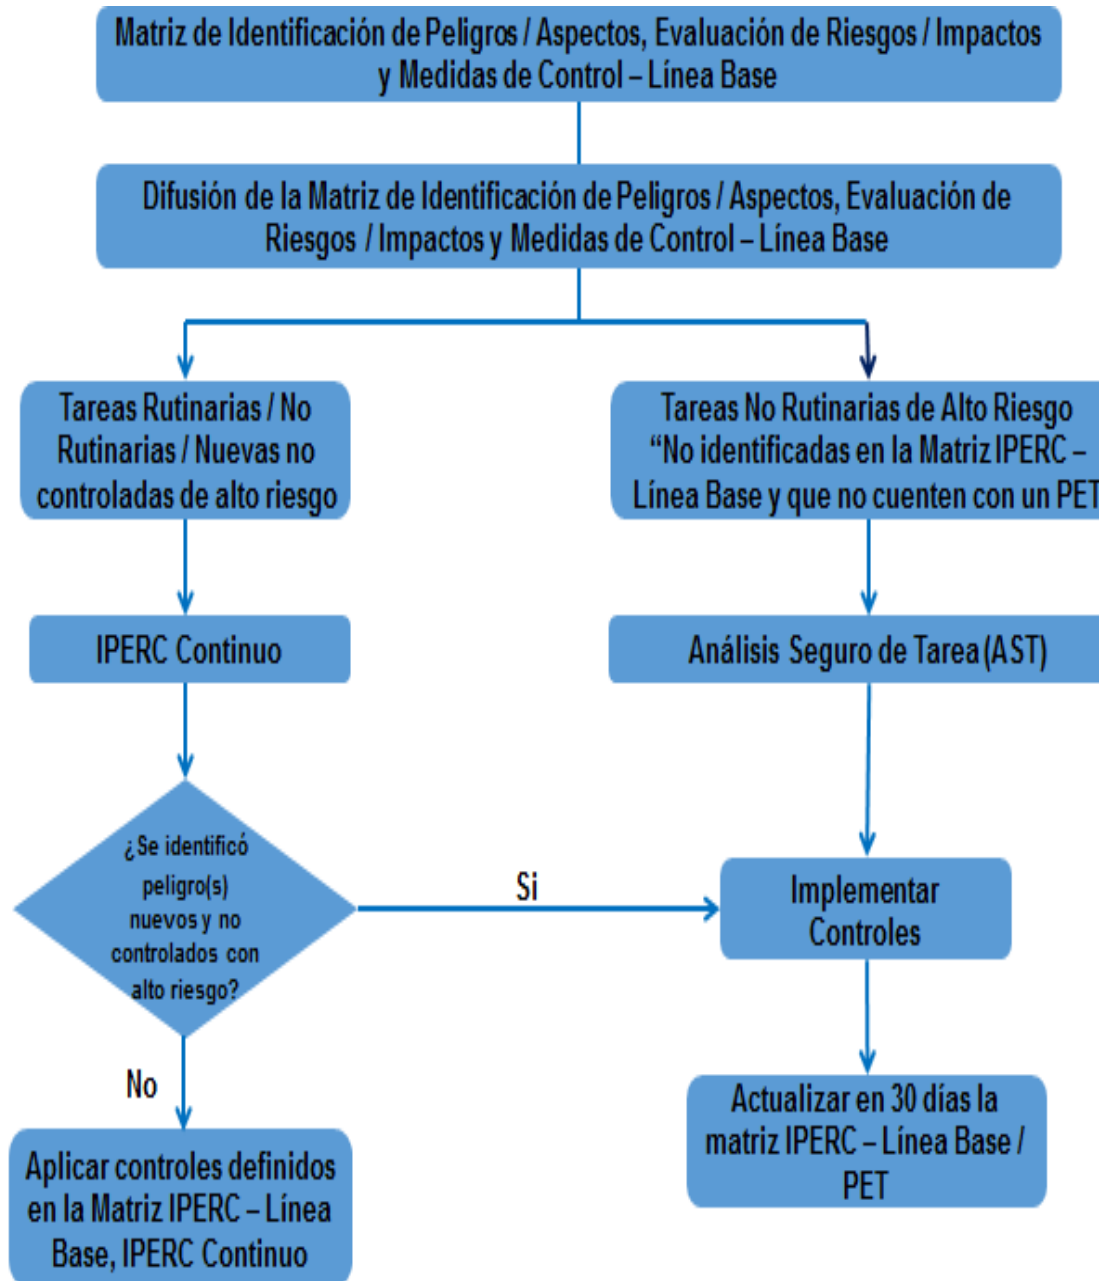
Matriz de Identificación de Peligros / Aspectos, Evaluación de Riesgos / Impactos y Medidas de Control – Línea Base

Difusión de la Matriz de Identificación de Peligros / Aspectos, Evaluación de Riesgos / Impactos y Medidas de Control – Línea Base

Tareas Rutinarias / No Rutinarias / Nuevas no controladas de alto riesgo

Tareas No Rutinarias de Alto Riesgo "No identificadas en la Matriz IPERC – Línea Base y que no cuenten con un PET

IPERC Continuo

Análisis Seguro de Tarea (AST)

¿Se identificó peligro(s) nuevos y no controlados con alto riesgo?

Si

Implementar Controles

No

Aplicar controles definidos en la Matriz IPERC – Línea Base, IPERC Continuo

Actualizar en 30 días la matriz IPERC – Línea Base / PET